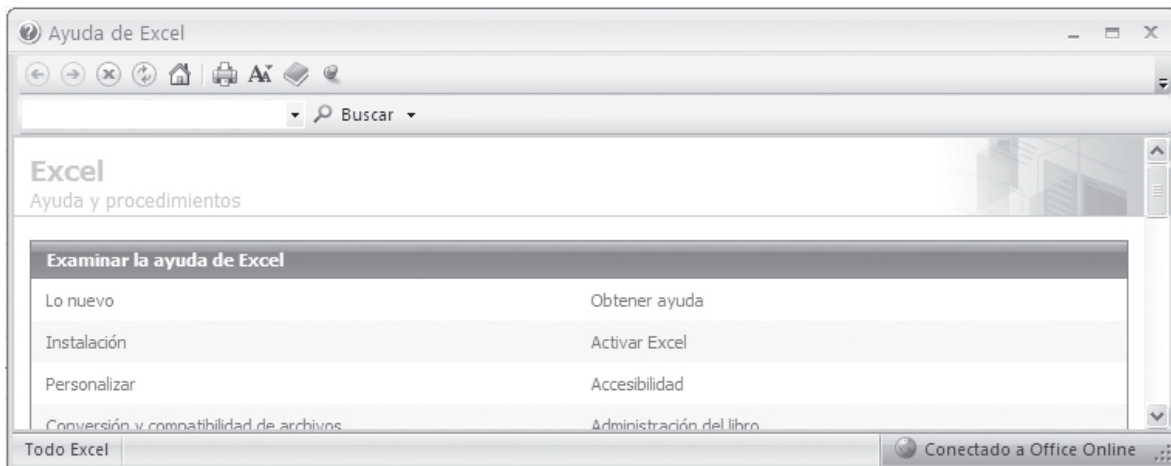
Ayuda de Excel

Buscar

Excel
Ayuda y procedimientos

| Examinar la ayuda de Excel | |
|---|---|
| Lo nuevo | Obtener ayuda |
| Instalación | Activar Excel |
| Personalizar | Accesibilidad |
| Conversión y compatibilidad de archivos | Administración del libro |

Todo Excel

Conectado a Office Online